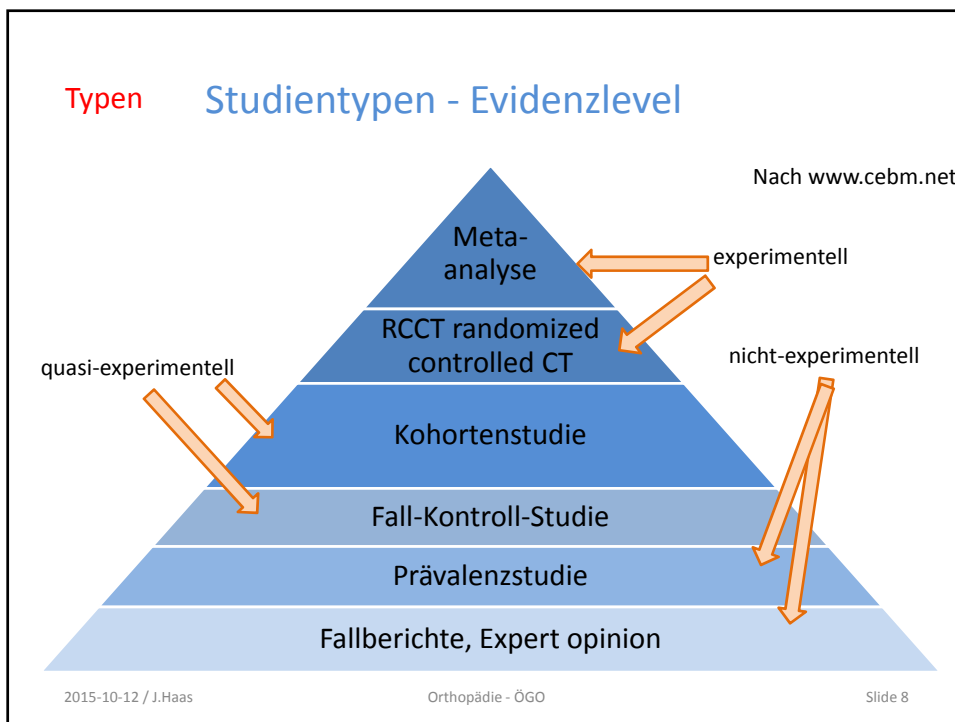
Typen

Studientypen - Evidenzlevel

Nach www.cebm.net

Meta-analyse

experimentell

RCCT randomized controlled CT

quasi-experimentell

nicht-experimentell

Kohortenstudie

Fall-Kontroll-Studie

Prävalenzstudie

Fallberichte, Expert opinion

2015-10-12 / J.Haas

Orthopädie - ÖGO

Slide 8